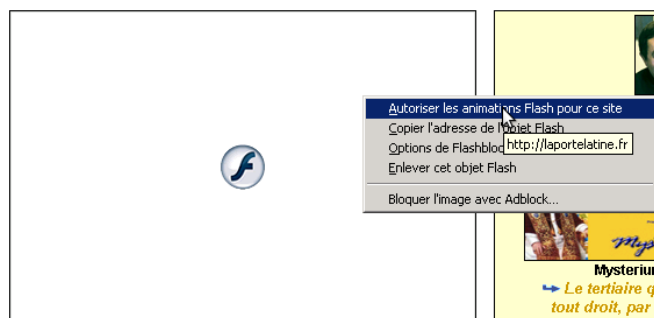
f

Autoriser les animations Flash pour ce site
Copier l'adresse de l'objet Flash
Options de Flashbloc
http://laportelatine.fr
Enlever cet objet Flash
Bloquer l'image avec Adblock...

Myst
Mysteriu
➥ Le tertiaire q
tout droit, par